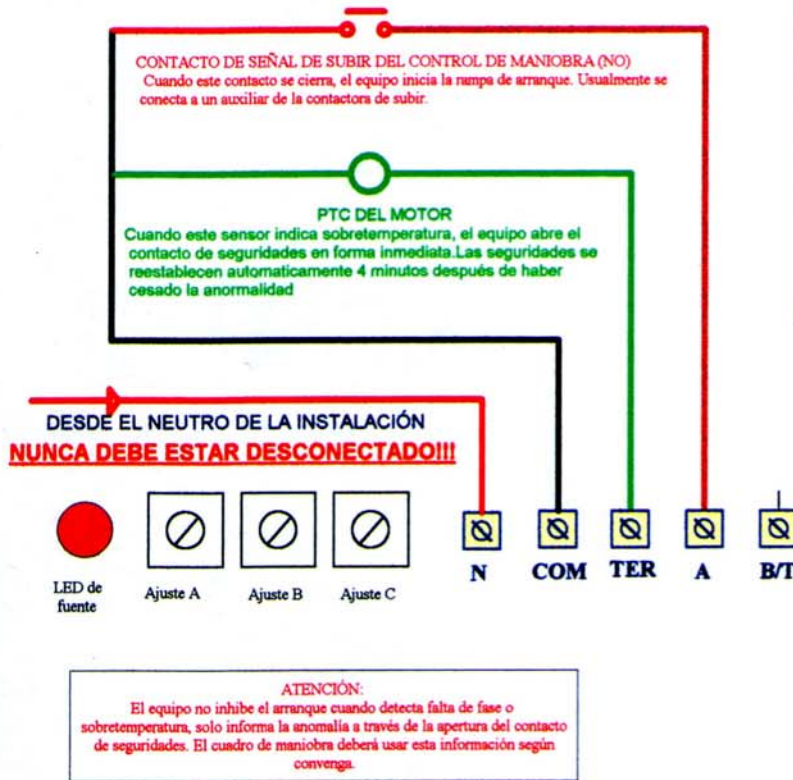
CONTACTO DE SEÑAL DE SUBIR DEL CONTROL DE MANIOBRA (NO)
Cuando este contacto se cierra, el equipo inicia la rampa de arranque. Usualmente se conecta a un auxiliar de la contactora de subir.

PTC DEL MOTOR
Cuando este sensor indica sobretemperatura, el equipo abre el contacto de seguridades en forma inmediata.Las seguridades se reestablecen automaticamente 4 minutos después de haber cesado la anormalidad

DESDE EL NEUTRO DE LA INSTALACIÓN
NUNCA DEBE ESTAR DESCONECTADO!!!

LED de fuente

Ajuste A

Ajuste B

Ajuste C

N

COM

TER

A

B/T

ATENCIÓN:
El equipo no inhibe el arranque cuando detecta falta de fase o sobretemperatura, solo informa la anomalía a través de la apertura del contacto de seguridades. El cuadro de maniobra deberá usar esta información según convenga.